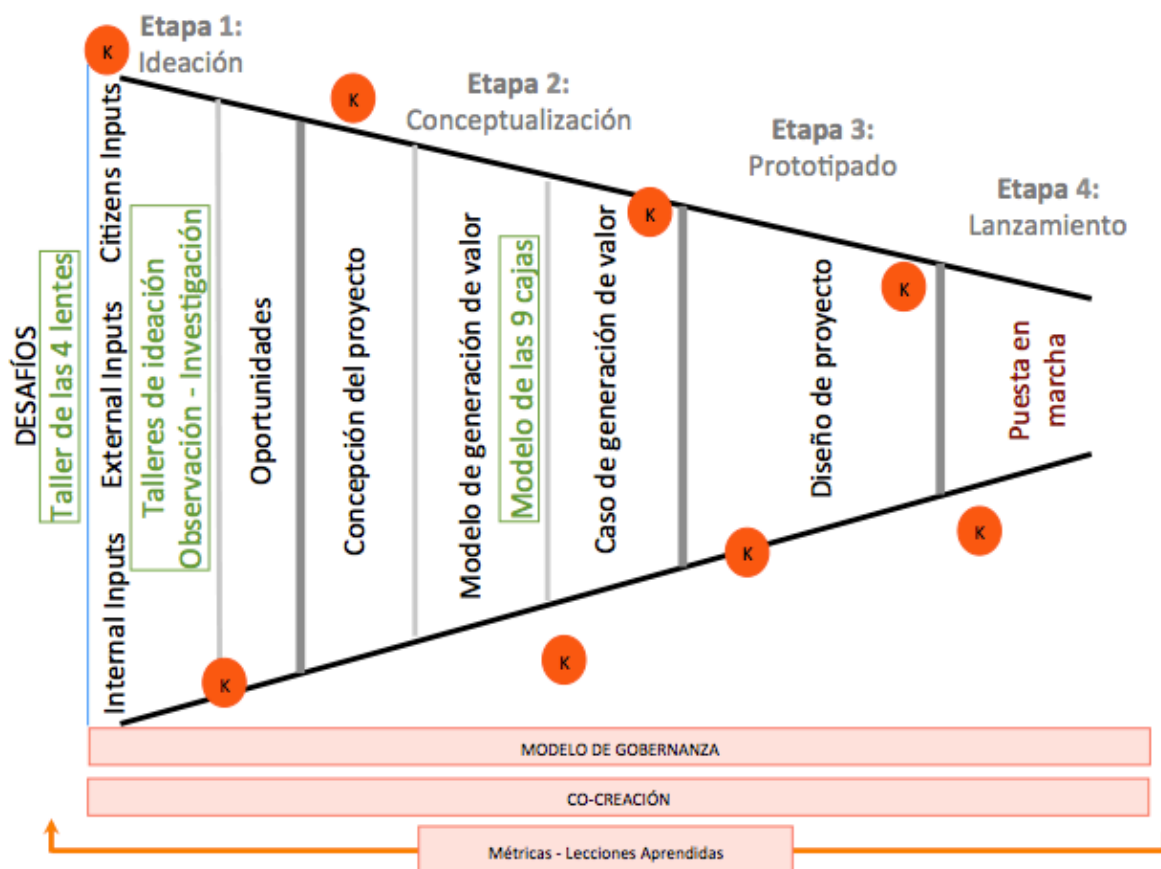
Etapa 1:
Ideación

Etapa 2:
Conceptualización

Etapa 3:
Prototipado

Etapa 4:
Lanzamiento

K
K
K
K
K
K
K
K

DESAFÍOS

Taller de las 4 lentes

Internal Inputs External Inputs Citizens Inputs

Observación - Investigación
Talleres de ideación

Oportunidades

Concepción del proyecto

Modelo de generación de valor

Modelo de las 9 cajas

Caso de generación de valor

Diseño de proyecto

Puesta en marcha

MODELO DE GOBERNANZA

CO-CREACIÓN

Métricas - Lecciones Aprendidas